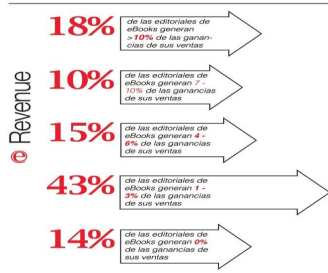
e Revenue

18% de las editoriales de eBooks generan >10% de las ganancias de sus ventas

10% de las editoriales de eBooks generan 7 - 10% de las ganancias de sus ventas

15% de las editoriales de eBooks generan 4 - 6% de las ganancias de sus ventas

43% de las editoriales de eBooks generan 1 - 3% de las ganancias de sus ventas

14% de las editoriales de eBooks generan 0% de las ganancias de sus ventas